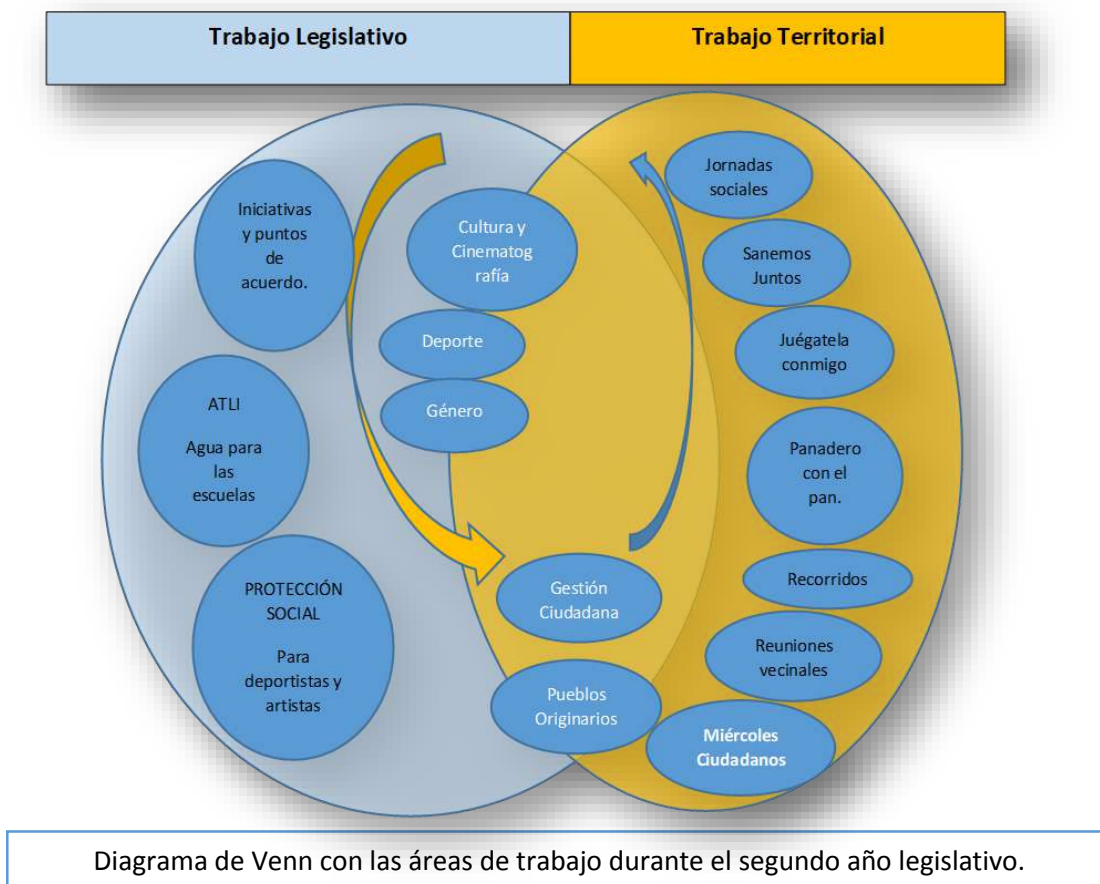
Trabajo Legislativo

Trabajo Territorial

Iniciativas y puntos de acuerdo.

ATLI

Agua para las escuelas

PROTECCIÓN SOCIAL

Para deportistas y artistas

Cultura y Cinematografía

Deporte

Género

Gestión Ciudadana

Pueblos Originarios

Jornadas sociales

Sanemos Juntos

Juégatela conmigo

Panadero con el pan.

Recorridos

Reuniones vecinales

Miércoles Ciudadanos

Diagrama de Venn con las áreas de trabajo durante el segundo año legislativo.